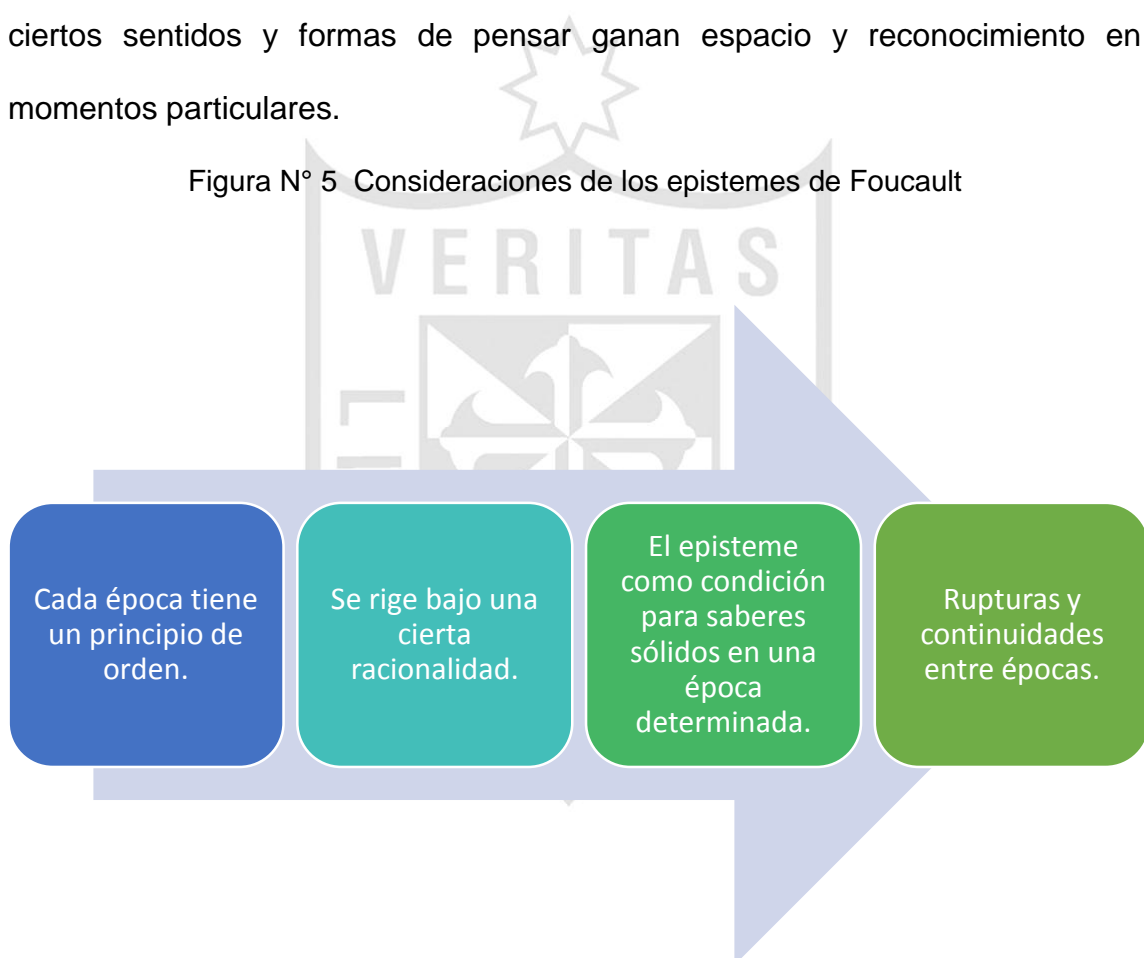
ciertos sentidos y formas de pensar ganan espacio y reconocimiento en momentos particulares.

Figura N° 5 Consideraciones de los epistemes de Foucault

VERITAS

Cada época tiene un principio de orden.

Se rige bajo una cierta racionalidad.

El episteme como condición para saberes sólidos en una época determinada.

Rupturas y continuidades entre épocas.